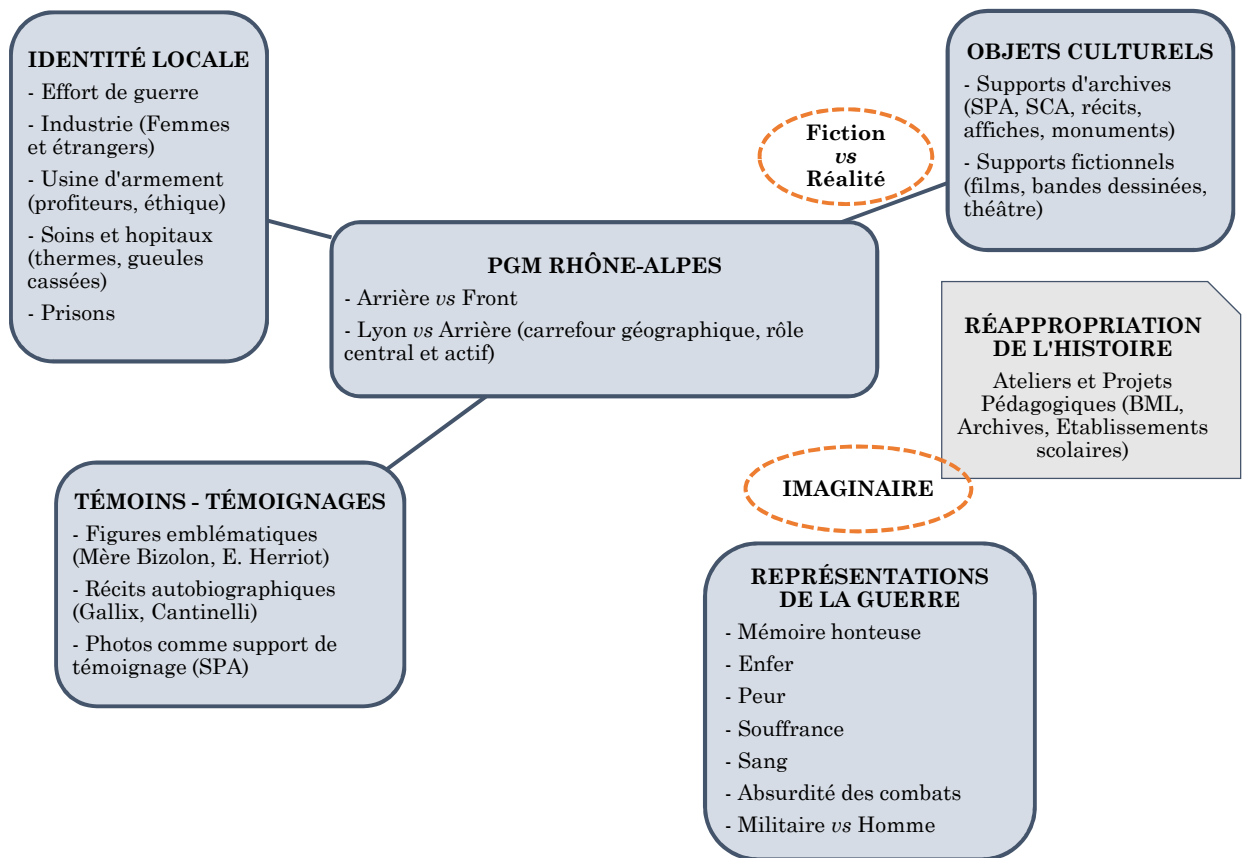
IDENTITÉ LOCALE
- Effort de guerre
- Industrie (Femmes et étrangers)
- Usine d'armement (profiteurs, éthique)
- Soins et hopitaux (thermes, gueules cassées)
- Prisons

Fiction
*vs*
Réalité

OBJETS CULTURELS
- Supports d'archives (SPA, SCA, récits, affiches, monuments)
- Supports fictionnels (films, bandes dessinées, théâtre)

PGM RHÔNE-ALPES
- Arrière *vs* Front
- Lyon *vs* Arrière (carrefour géographique, rôle central et actif)

RÉAPPROPRIATION DE L'HISTOIRE
Ateliers et Projets Pédagogiques (BML, Archives, Etablissements scolaires)

IMAGINAIRE

TÉMOINS - TÉMOIGNAGES
- Figures emblématiques (Mère Bizolon, E. Herriot)
- Récits autobiographiques (Gallix, Cantinelli)
- Photos comme support de témoignage (SPA)

REPRÉSENTATIONS DE LA GUERRE
- Mémoire honteuse
- Enfer
- Peur
- Souffrance
- Sang
- Absurdité des combats
- Militaire *vs* Homme